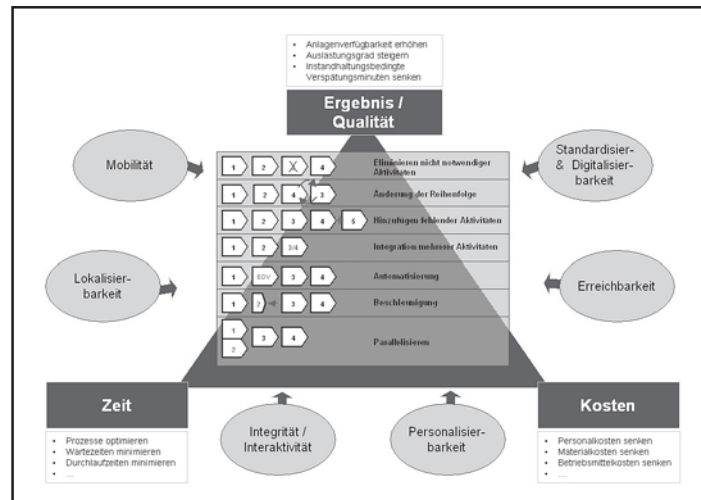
- Anlagenverfügbarkeit erhöhen
- Auslastungsgrad steigern
- Instandhaltungsbedingte Verspätungsminuten senken

Ergebnis / Qualität

Mobilität

Standardisier- & Digitalisierbarkeit

1 2 X 4 Eliminieren nicht notwendiger Aktivitäten

1 2 4 3 Änderung der Reihenfolge

1 2 3 4 5 Hinzufügen fehlender Aktivitäten

1 2 3/4 Integration mehrerer Aktivitäten

1 EDV 3 4 Automatisierung

1 2 3 4 Beschleunigung

1 2 3 4 Parallelisieren

Lokalisierbarkeit

Erreichbarkeit

Zeit

- Prozesse optimieren
- Wartezeiten minimieren
- Durchlaufzeiten minimieren
- ...

Integrität / Interaktivität

Personalisierbarkeit

Kosten

- Personalkosten senken
- Materialkosten senken
- Betriebsmittelkosten senken
- ...